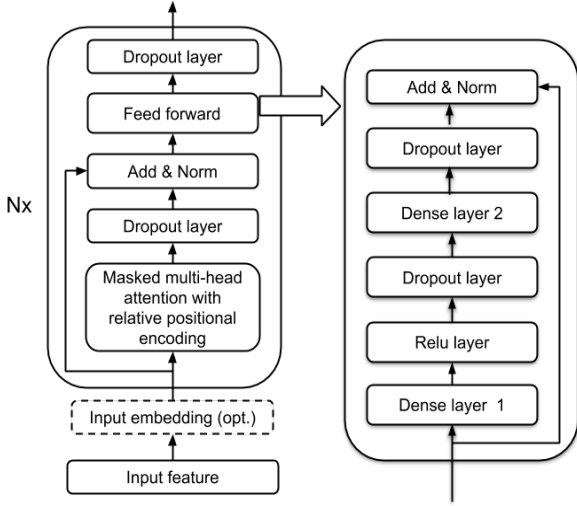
Dropout layer

Feed forward

Add & Norm

Nx

Dropout layer

Masked multi-head attention with relative positional encoding

Input embedding (opt.)

Input feature

Add & Norm

Dropout layer

Dense layer 2

Dropout layer

Relu layer

Dense layer 1